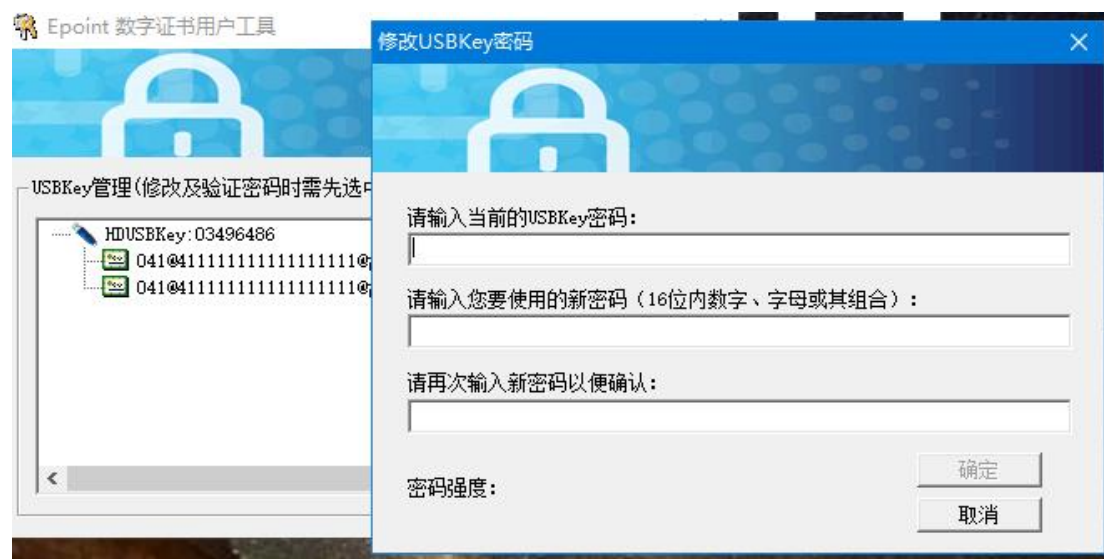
Epoint 数字证书用户工具

USBKey管理(修改及验证密码时需先选中

HDUSBKey:03496486
041@41111111111111111@
041@41111111111111111@

<

修改USBKey密码

×

请输入当前的USBKey密码:

请输入您要使用的新密码（16位内数字、字母或其组合）:

请再次输入新密码以便确认:

密码强度:

确定

取消